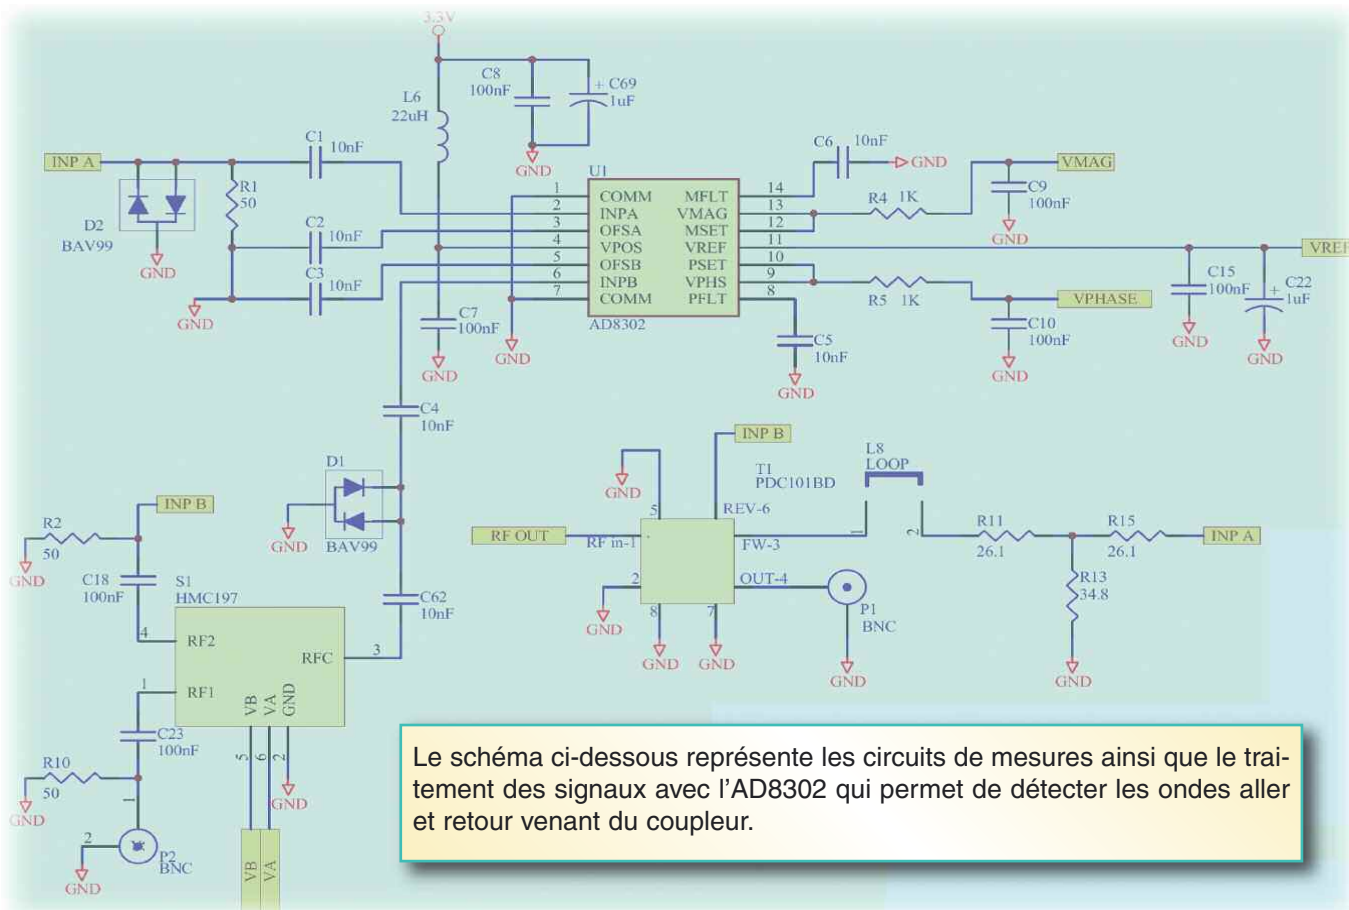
3.3V
C8
100nF
C69
1uF
L6
22uH
GND
C1
10nF
INP A
R1
50
D2
BAV99
GND
C2
10nF
C3
10nF
GND
U1
1 COMM
2 INPA
3 OFSA
4 VPOS
5 OFSB
6 INPB
7 COMM
14 MFLT
13 VMAG
12 MSET
11 VREF
10 PSET
9 VPHS
8 PFLT
AD8302
C7
100nF
GND
GND
C6
10nF
GND
R4 1K
VMAG
C9
100nF
GND
VREF
C15
100nF
GND
C22
1uF
GND
R5 1K
VPHASE
C10
100nF
GND
C5
10nF
GND
C4
10nF
D1
GND
BAV99
INP B
R2
50
GND
C18
100nF
S1
HMC197
4 RF2
RFC 3
1 RF1
VB VA GND
5 6 2
C62
10nF
C23
100nF
R10
50
GND
1
2
P2
BNC
GND
GND
VB VA
INP B
GND
T1
PDC101BD
5
REV-6
RF OUT
RF in-1
FW-3
2
OUT-4
GND
8
7
GND
GND
P1
BNC
GND
L8
LOOP
1
2
R11
26.1
R15
26.1
INP A
R13
34.8
GND

Le schéma ci-dessous représente les circuits de mesures ainsi que le traitement des signaux avec l’AD8302 qui permet de détecter les ondes aller et retour venant du coupleur.